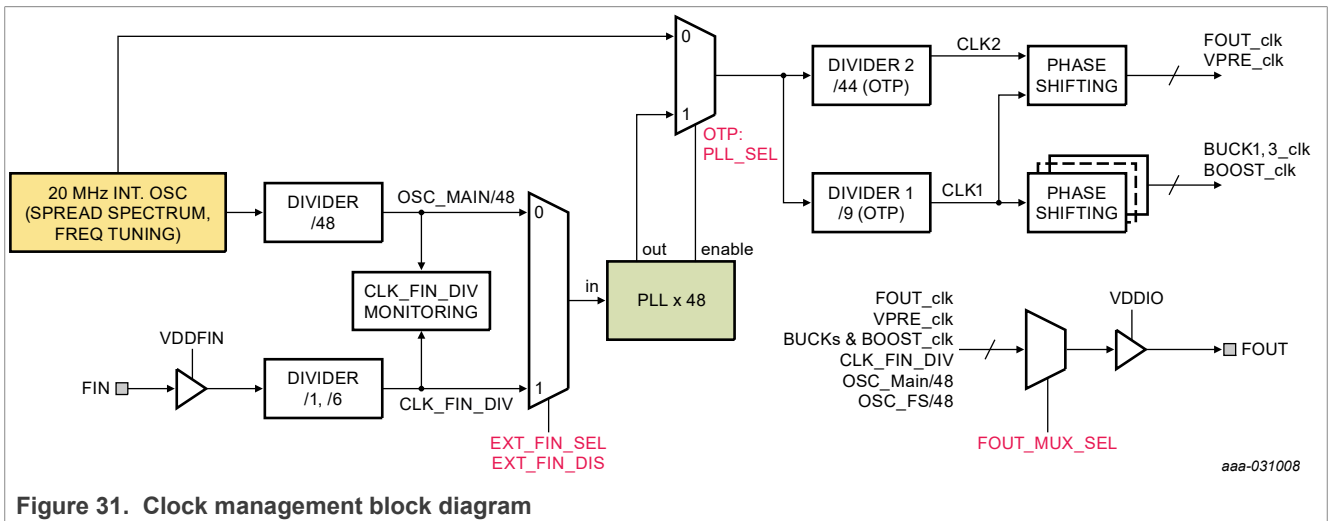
0
1
OTP:
PLL_SEL
DIVIDER 2
/44 (OTP)
CLK2
PHASE SHIFTING
FOUT_clk
VPRE_clk
BUCK1, 3_clk
BOOST_clk
20 MHz INT. OSC
(SPREAD SPECTRUM,
FREQ TUNING)
DIVIDER
/48
OSC_MAIN/48
0
DIVIDER 1
/9 (OTP)
CLK1
PHASE SHIFTING
out
enable
in
PLL x 48
CLK_FIN_DIV
MONITORING
VDDFIN
FIN
DIVIDER
/1, /6
CLK_FIN_DIV
1
EXT_FIN_SEL
EXT_FIN_DIS
FOUT_clk
VPRE_clk
BUCKs & BOOST_clk
CLK_FIN_DIV
OSC_Main/48
OSC_FS/48
VDDIO
FOUT
FOUT_MUX_SEL
aaa-031008
Figure 31. Clock management block diagram